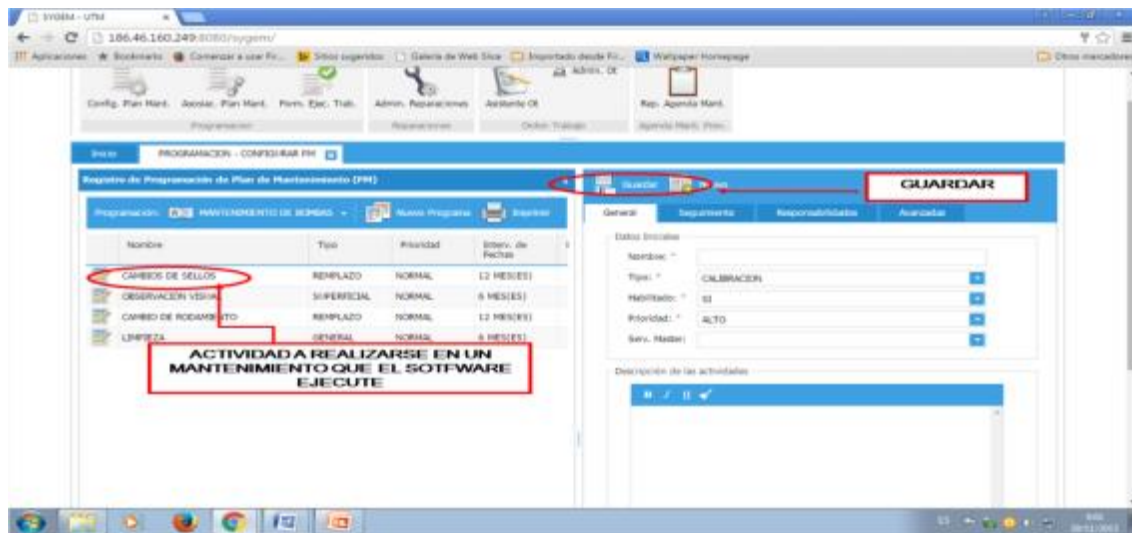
SYGEM - UTM

186.46.160.249:8080/sygem/

Aplicaciones Bookmarks Comenzar a usar Fi... Sitios sugeridos Galería de Web Slice Importado desde Fi... Wallpaper Homepage Otros marcadores

Admin. Ot

Config. Plan Mant. Asociar. Plan Mant. Form. Ejec. Trab. Admin. Reparaciones Asistente Ot Rep. Agenda Mant.

Programacion Reparaciones Orden Trabajo Agenda Mant. Prev.

Inicio PROGRAMACION - CONFIGURAR PM

Registro de Programación de Plan de Mantenimiento (PM)

Programación: MANTENIMIENTO DE BOMBAS Nuevo Programa Imprimir

| Nombre | Tipo | Prioridad | Interv. de Fechas |
|---|---|---|---|
| CAMBIOS DE SELLOS | REMPLAZO | NORMAL | 12 MES(ES) |
| OBSERVACION VISUAL | SUPERFICIAL | NORMAL | 6 MES(ES) |
| CAMBIO DE RODAMIENTO | REMPLAZO | NORMAL | 12 MES(ES) |
| LIMPIEZA | GENERAL | NORMAL | 6 MES(ES) |

ACTIVIDAD A REALIZARSE EN UN MANTENIMIENTO QUE EL SOTFWARE EJECUTE

Guardar

GUARDAR

General Seguimiento Responsabilidades Avanzadas

Datos Iniciales

Nombre: *

Tipo: * CALIBRACION

Habilitado: * SI

Prioridad: * ALTO

Serv. Master:

Descripción de las actividades